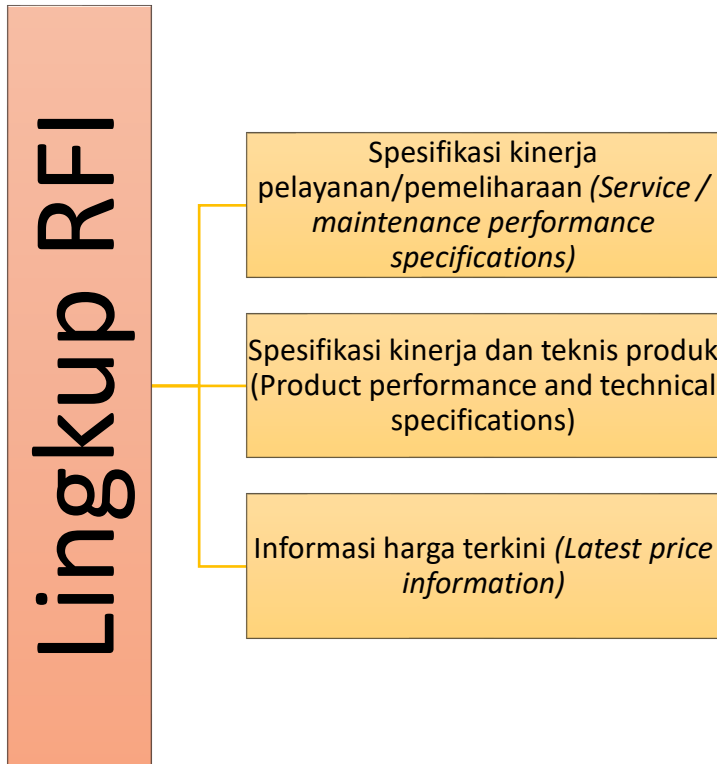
Lingkup RFI

Spesifikasi kinerja pelayanan/pemeliharaan *(Service / maintenance performance specifications)*

Spesifikasi kinerja dan teknis produk (Product performance and technical specifications)

Informasi harga terkini *(Latest price information)*